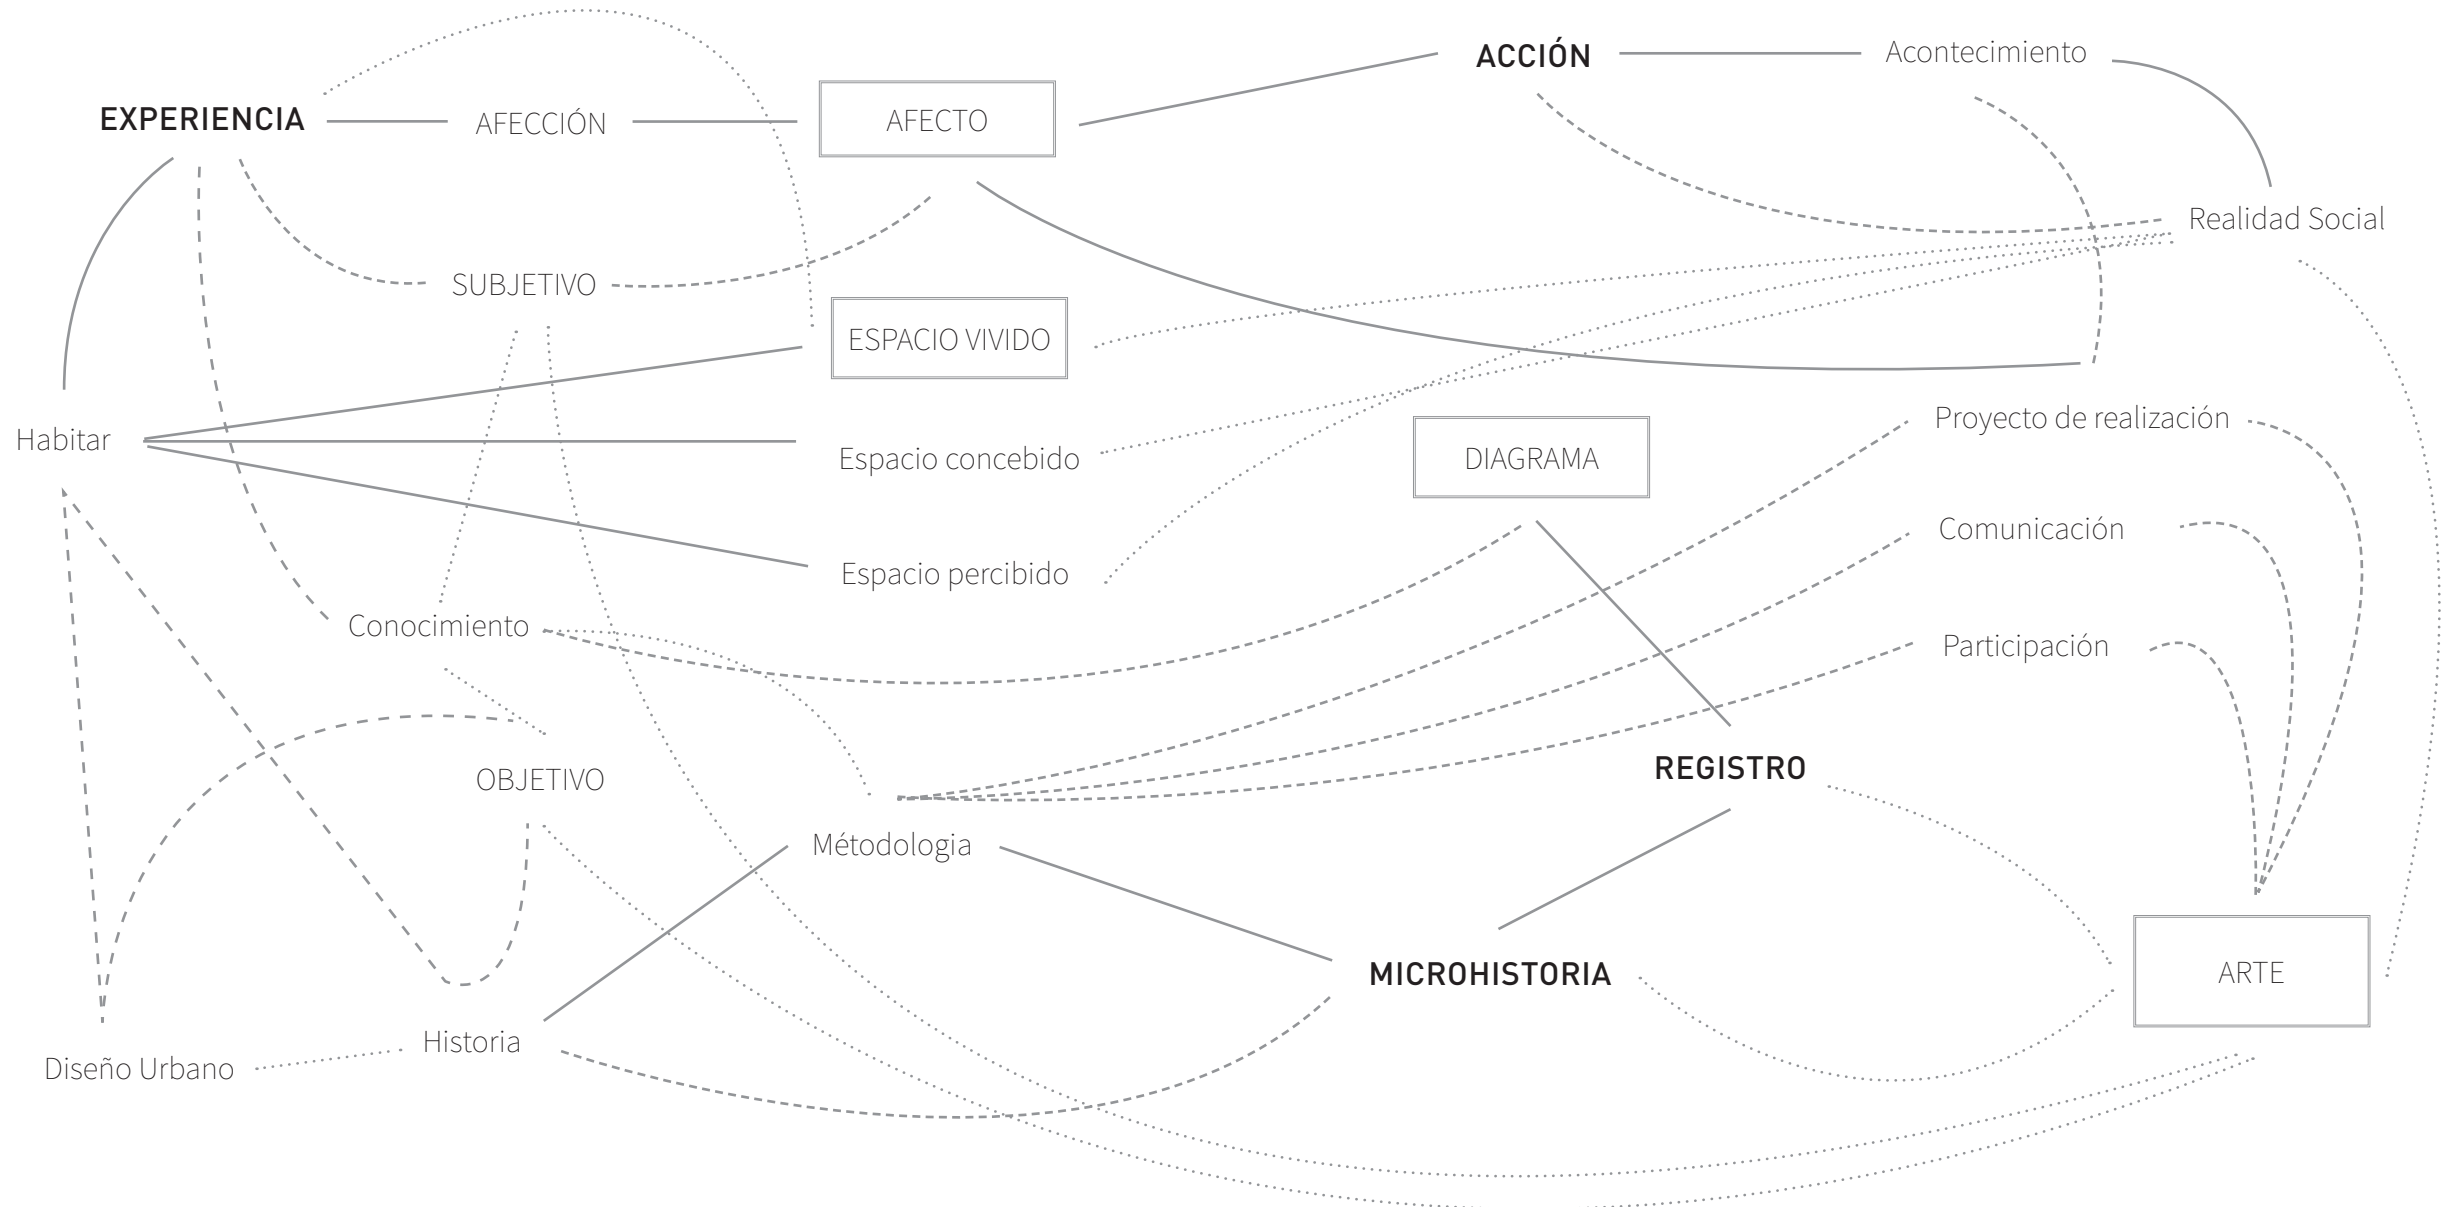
ACCIÓN

Acontecimiento

EXPERIENCIA

AFECCIÓN

AFECTO

Realidad Social

SUBJETIVO

ESPACIO VIVIDO

Habitar

Proyecto de realización

Espacio concebido

DIAGRAMA

Comunicación

Espacio percibido

Conocimiento

Participación

OBJETIVO

REGISTRO

Métodologia

MICROHISTORIA

ARTE

Historia

Diseño Urbano